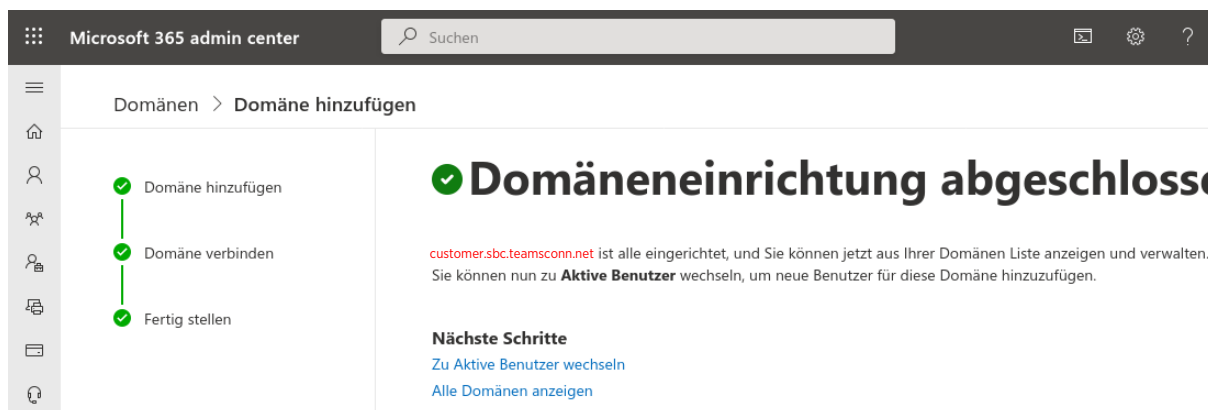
Microsoft 365 admin center

Suchen

?

Domänen > Domäne hinzufügen

Domäne hinzufügen

Domäne verbinden

Fertig stellen

Domäneneinrichtung abgeschloss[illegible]

customer.sbc.teamsconn.net ist alle eingerichtet, und Sie können jetzt aus Ihrer Domänen Liste anzeigen und verwalten. Sie können nun zu **Aktive Benutzer** wechseln, um neue Benutzer für diese Domäne hinzuzufügen.

Nächste Schritte

Zu Aktive Benutzer wechseln

Alle Domänen anzeigen